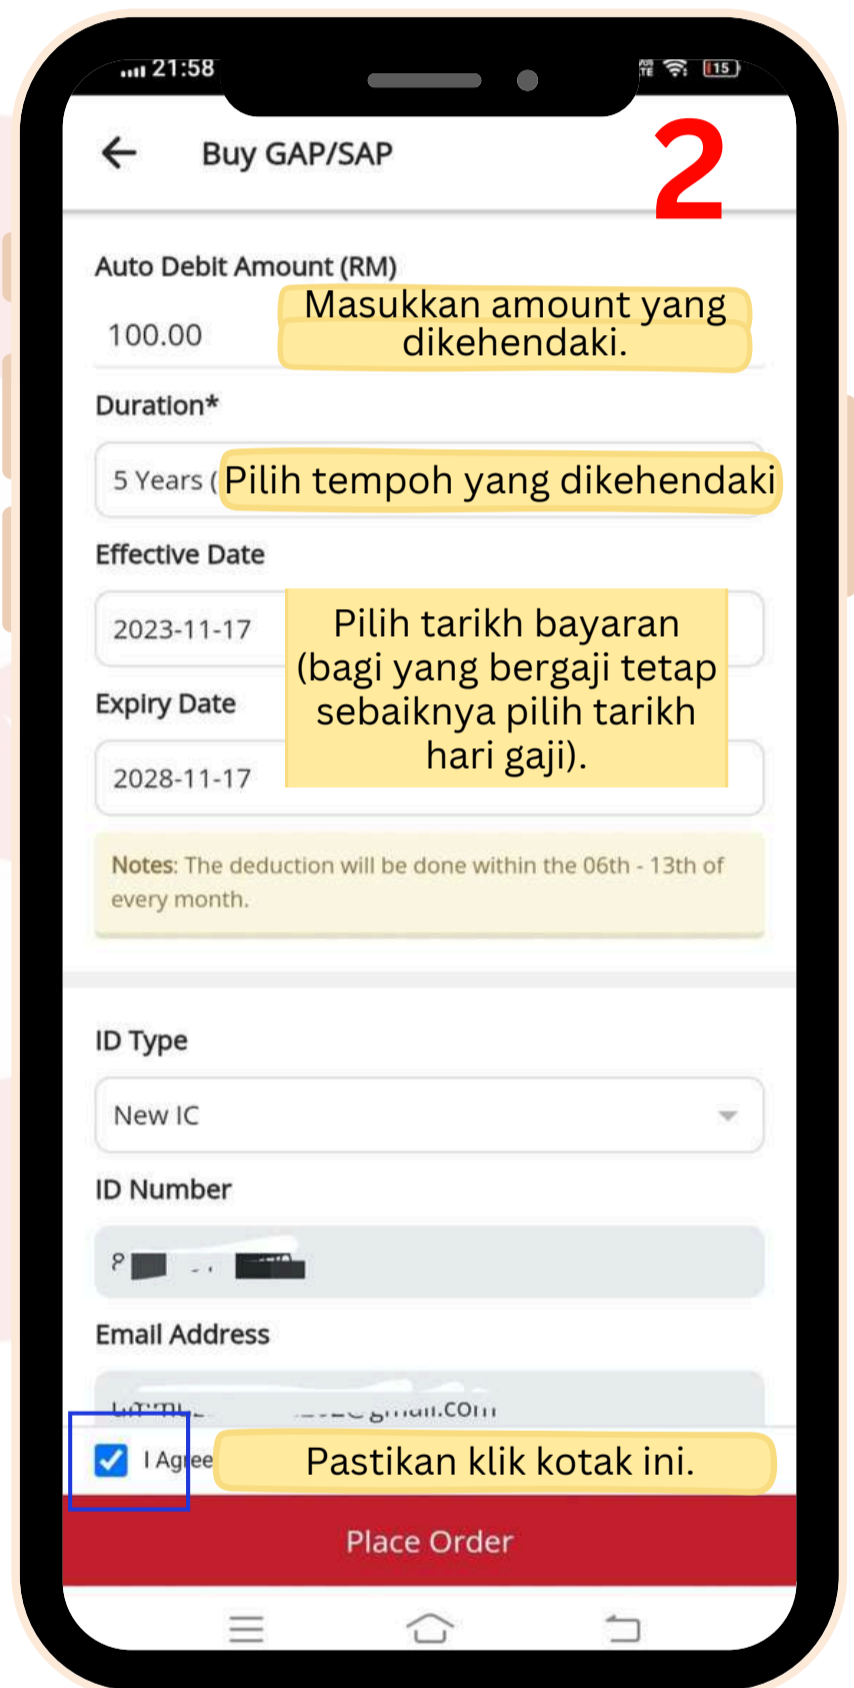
21:58

15

Buy GAP/SAP

2

Auto Debit Amount (RM)

100.00

Masukkan amount yang dikehendaki.

Duration*

5 Years ( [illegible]

Pilih tempoh yang dikehendaki

Effective Date

2023-11-17

Expiry Date

2028-11-17

Pilih tarikh bayaran (bagi yang bergaji tetap sebaiknya pilih tarikh hari gaji).

Notes: The deduction will be done within the 06th - 13th of every month.

ID Type

New IC

ID Number

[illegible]

Email Address

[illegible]gmail.com

I Agree

Pastikan klik kotak ini.

Place Order